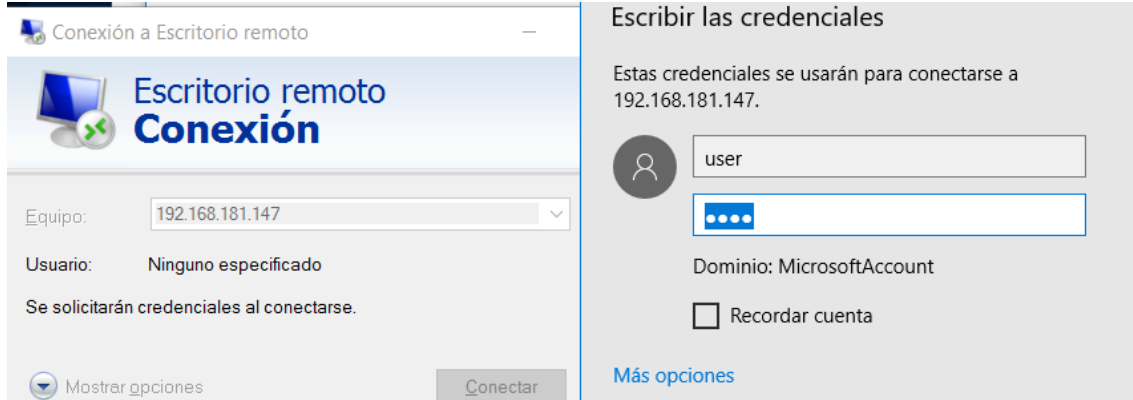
Conexión a Escritorio remoto

Escritorio remoto
Conexión

Equipo: 192.168.181.147

Usuario: Ninguno especificado

Se solicitarán credenciales al conectarse.

Mostrar opciones

Conectar

Escribir las credenciales

Estas credenciales se usarán para conectarse a 192.168.181.147.

user

••••

Dominio: MicrosoftAccount

Recordar cuenta

Más opciones